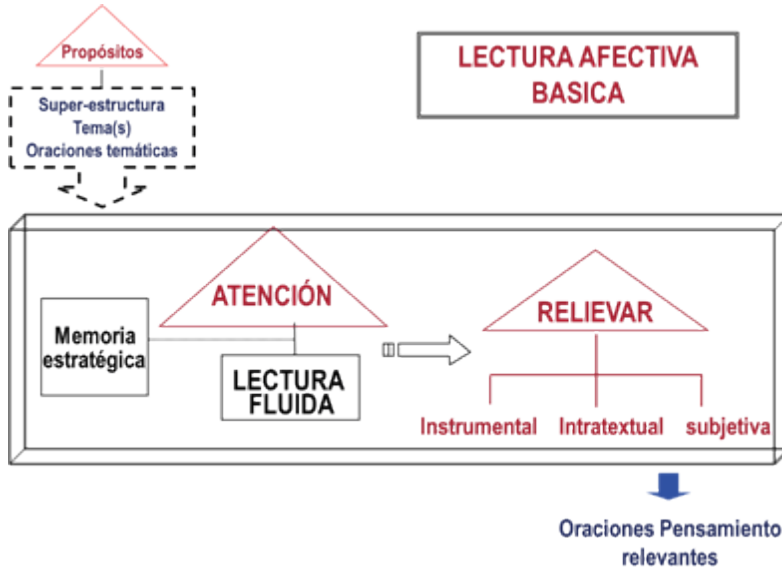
Propósitos

Super-estructura
Tema(s)
Oraciones temáticas

LECTURA AFECTIVA BASICA

Memoria estratégica

ATENCIÓN

LECTURA FLUIDA

RELIEVAR

Instrumental
Intratextual
subjetiva

Oraciones Pensamiento relevantes